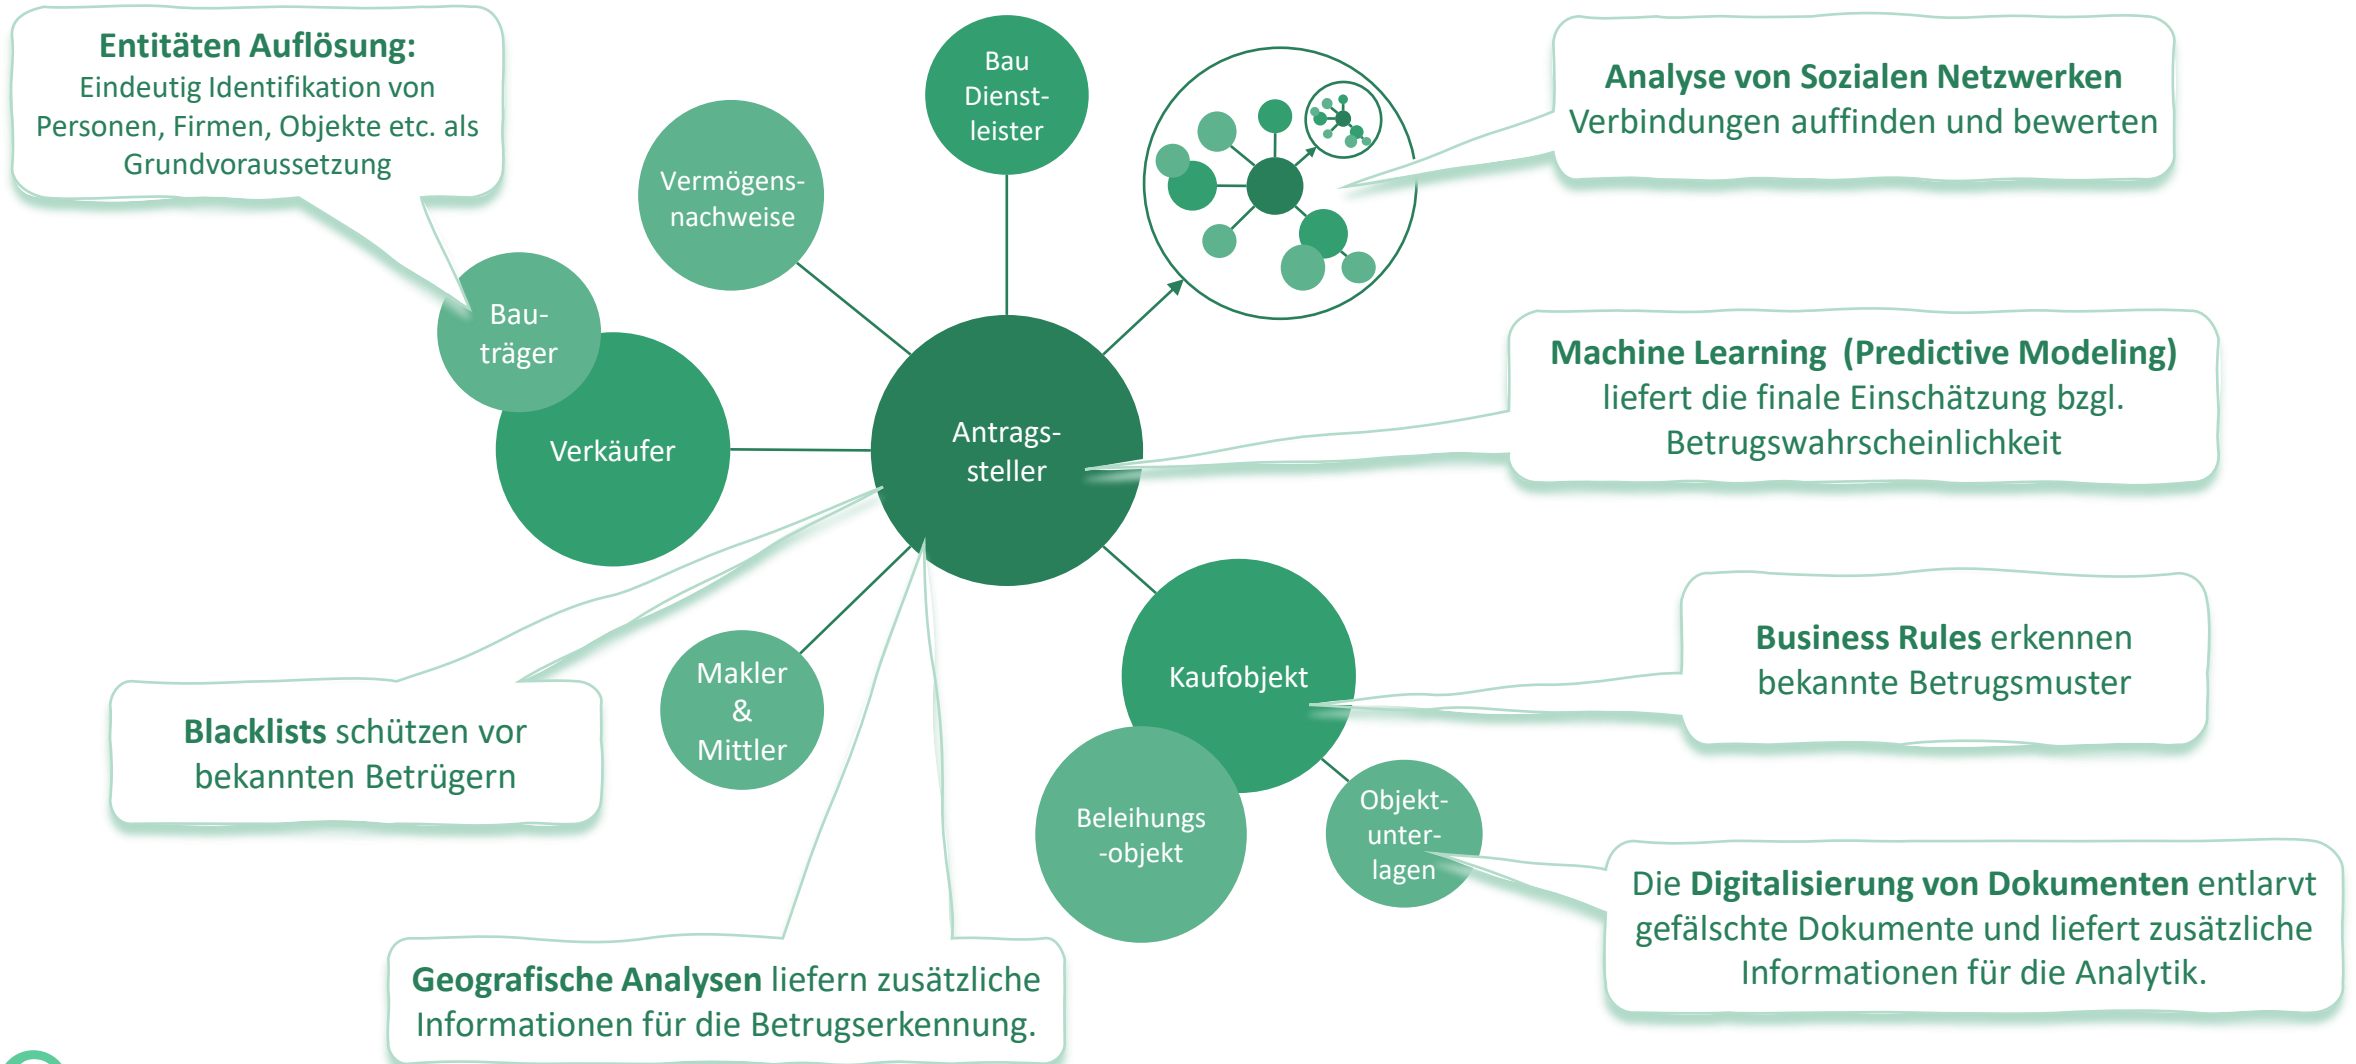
Entitäten Auflösung:
Eindeutig Identifikation von Personen, Firmen, Objekte etc. als Grundvoraussetzung

Vermögens-nachweise

Bau Dienst-leister

Analyse von Sozialen Netzwerken
Verbindungen auffinden und bewerten

Bau-träger

Verkäufer

Antrags-steller

Machine Learning (Predictive Modeling)
liefert die finale Einschätzung bzgl. Betrugswahrscheinlichkeit

Makler & Mittler

Kaufobjekt

Business Rules erkennen bekannte Betrugsmuster

Blacklists schützen vor bekannten Betrügern

Beleihungs -objekt

Objekt-unter-lagen

Die Digitalisierung von Dokumenten entlarvt gefälschte Dokumente und liefert zusätzliche Informationen für die Analytik.

Geografische Analysen liefern zusätzliche Informationen für die Betrugserkennung.